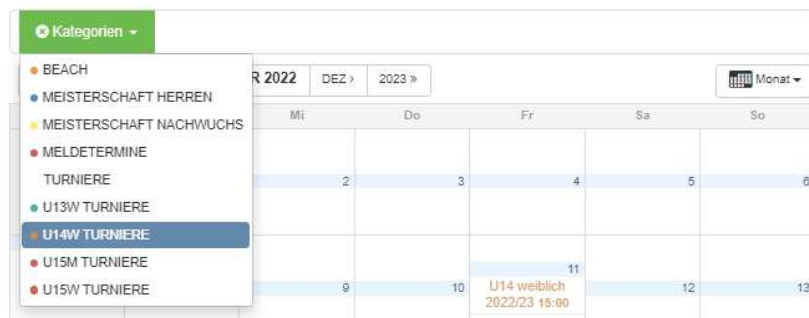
Kategorien

BEACH
MEISTERSCHAFT HERREN
MEISTERSCHAFT NACHWUCHS
MELDETERMINE
TURNIERE
U13W TURNIERE
U14W TURNIERE
U15M TURNIERE
U15W TURNIERE

R 2022 DEZ › 2023 »

Monat

| Mi | Do | Fr | Sa | So |
|---|---|---|---|---|
| 2 | 3 | 4 | 5 | 6 |
| 9 | 10 | 11 U14 weiblich 2022/23 15:00 | 12 | 13 |